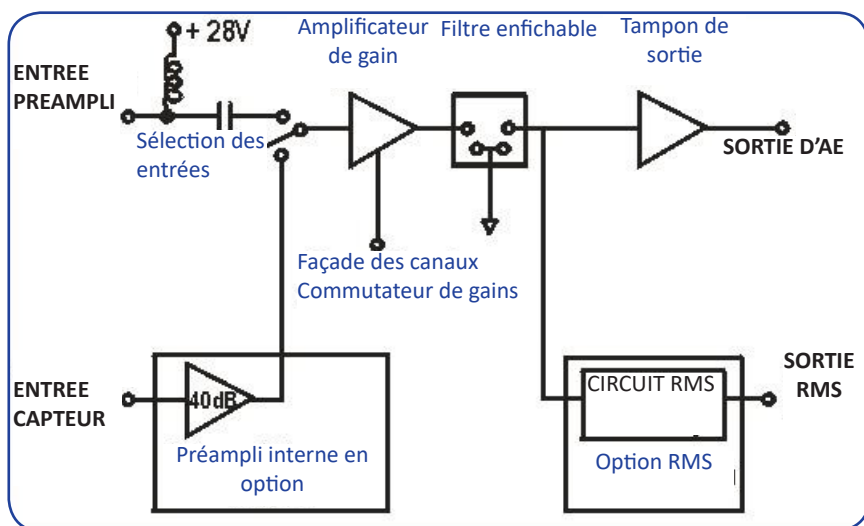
+ 28V

Amplificateur de gain

Filtre enfichable

Tampon de sortie

ENTREE PREAMPLI

Sélection des entrées

SORTIE D'AE

Façade des canaux Commutateur de gains

SORTIE RMS

ENTREE CAPTEUR

40dB

CIRCUIT RMS

Préampli interne en option

Option RMS